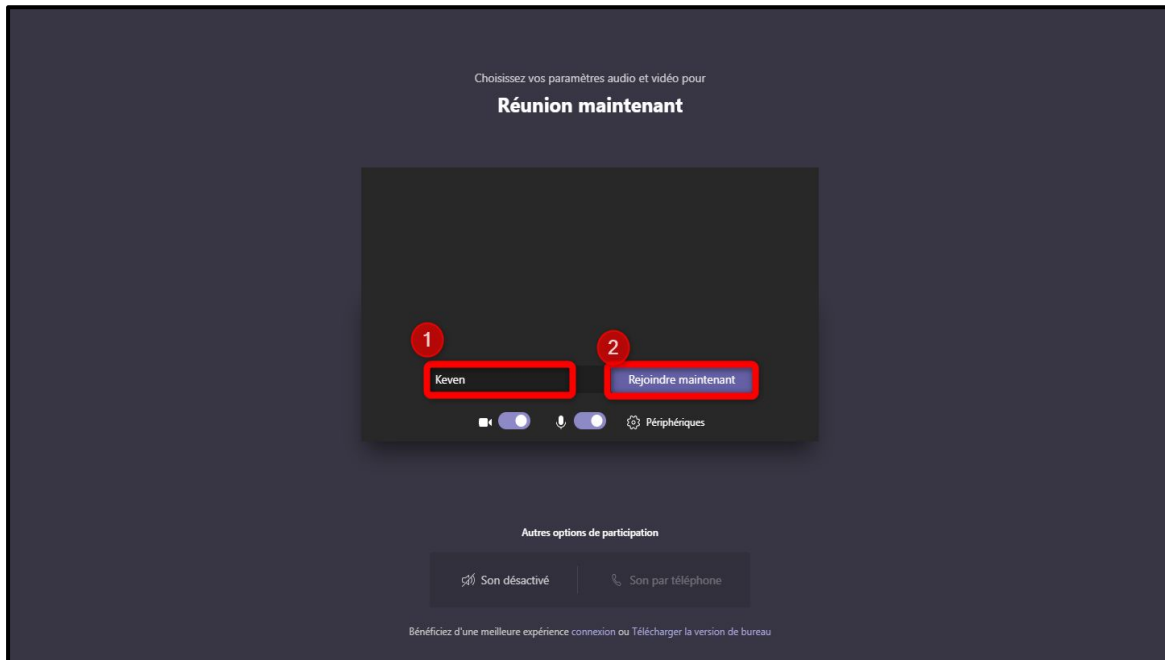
Choisissez vos paramètres audio et vidéo pour

Réunion maintenant

1

2

Keven

Rejoindre maintenant

Périphériques

Autres options de participation

Son désactivé

Son par téléphone

Bénéficiez d'une meilleure expérience connexion ou Télécharger la version de bureau